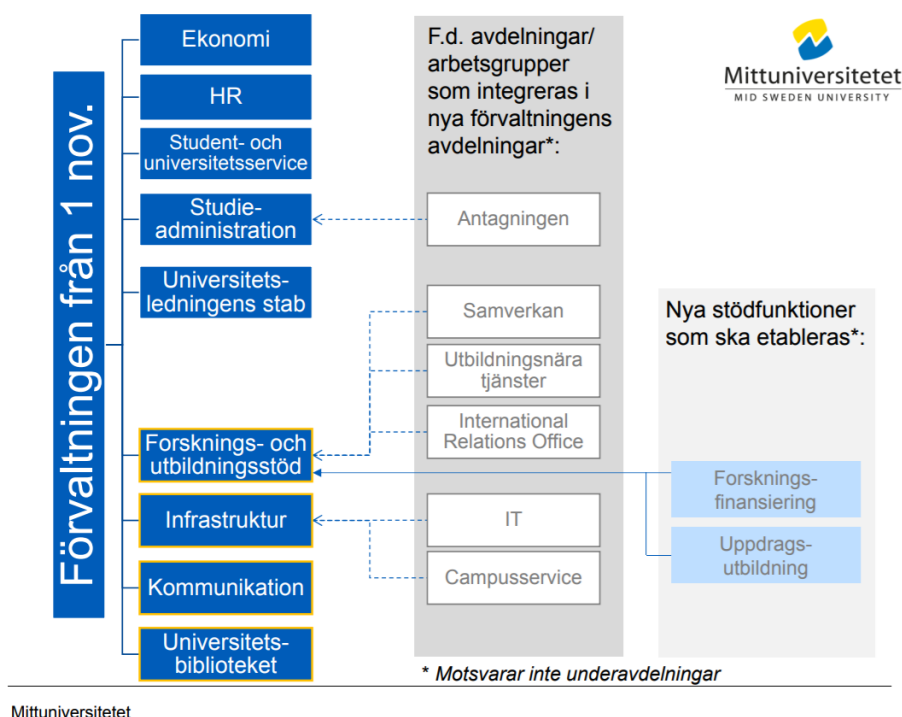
Förvaltningen från 1 nov.

Ekonomi

HR

Student- och universitetsservice

Studieadministration

Universitetsledningens stab

Forsknings- och utbildningsstöd

Infrastruktur

Kommunikation

Universitetsbiblioteket

F.d. avdelningar/ arbetsgrupper som integreras i nya förvaltningens avdelningar*:

Antagningen

Samverkan

Utbildningsnära tjänster

International Relations Office

IT

Campusservice

Nya stödfunktioner som ska etableras*:

Forskningsfinansiering

Uppdragsutbildning

Mittuniversitetet
MID SWEDEN UNIVERSITY

* Motsvarar inte underavdelningar

Mittuniversitetet